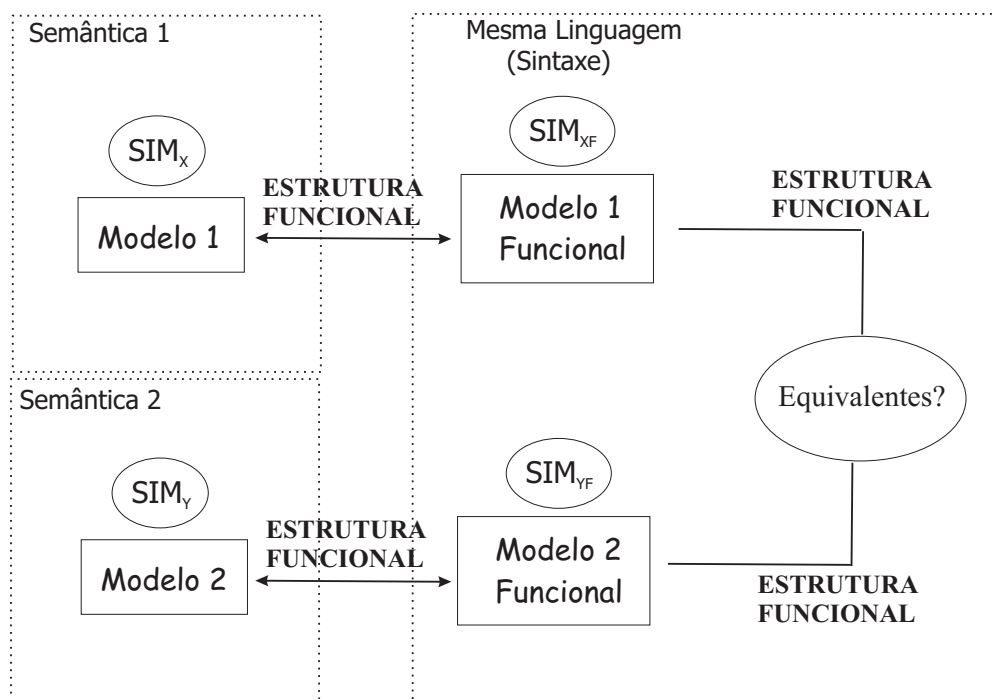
Semântica 1

Mesma Linguagem (Sintaxe)

$SIM_X$

Modelo 1

ESTRUTURA FUNCIONAL

$SIM_{XF}$

Modelo 1 Funcional

ESTRUTURA FUNCIONAL

Equivalentes?

Semântica 2

$SIM_Y$

Modelo 2

ESTRUTURA FUNCIONAL

$SIM_{YF}$

Modelo 2 Funcional

ESTRUTURA FUNCIONAL